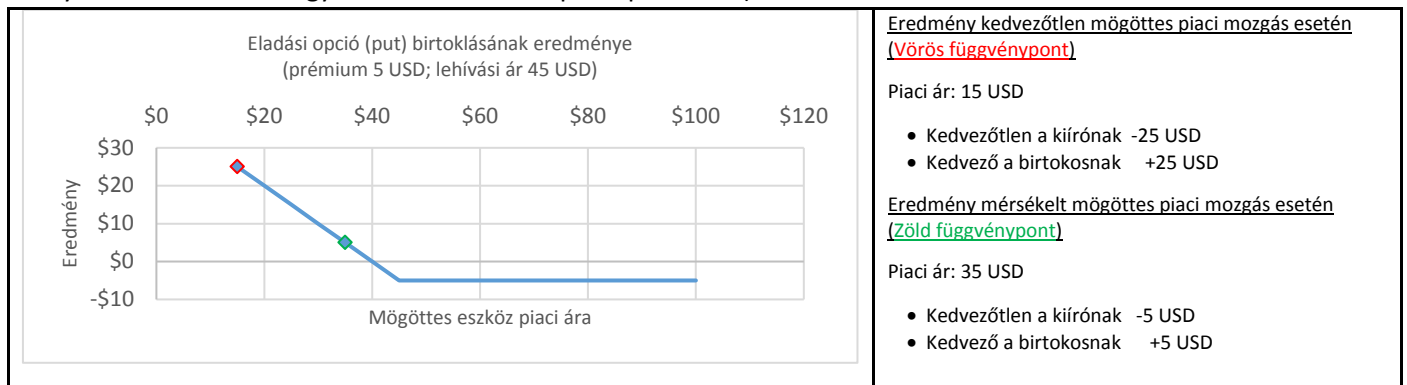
Eladási opció (put) birtoklásának eredménye
(prémium 5 USD; lehívási ár 45 USD)

$0 $20 $40 $60 $80 $100 $120

$30
$20
$10
$0
-$10

Eredmény

Mögöttes eszköz piaci ára

Eredmény kedvezőtlen mögöttes piaci mozgás esetén (Vörös függvénypont)

Piaci ár: 15 USD

- Kedvezőtlen a kiírónak -25 USD
- Kedvező a birtokosnak +25 USD

Eredmény mérsékelt mögöttes piaci mozgás esetén (Zöld függvénypont)

Piaci ár: 35 USD

- Kedvezőtlen a kiírónak -5 USD
- Kedvező a birtokosnak +5 USD